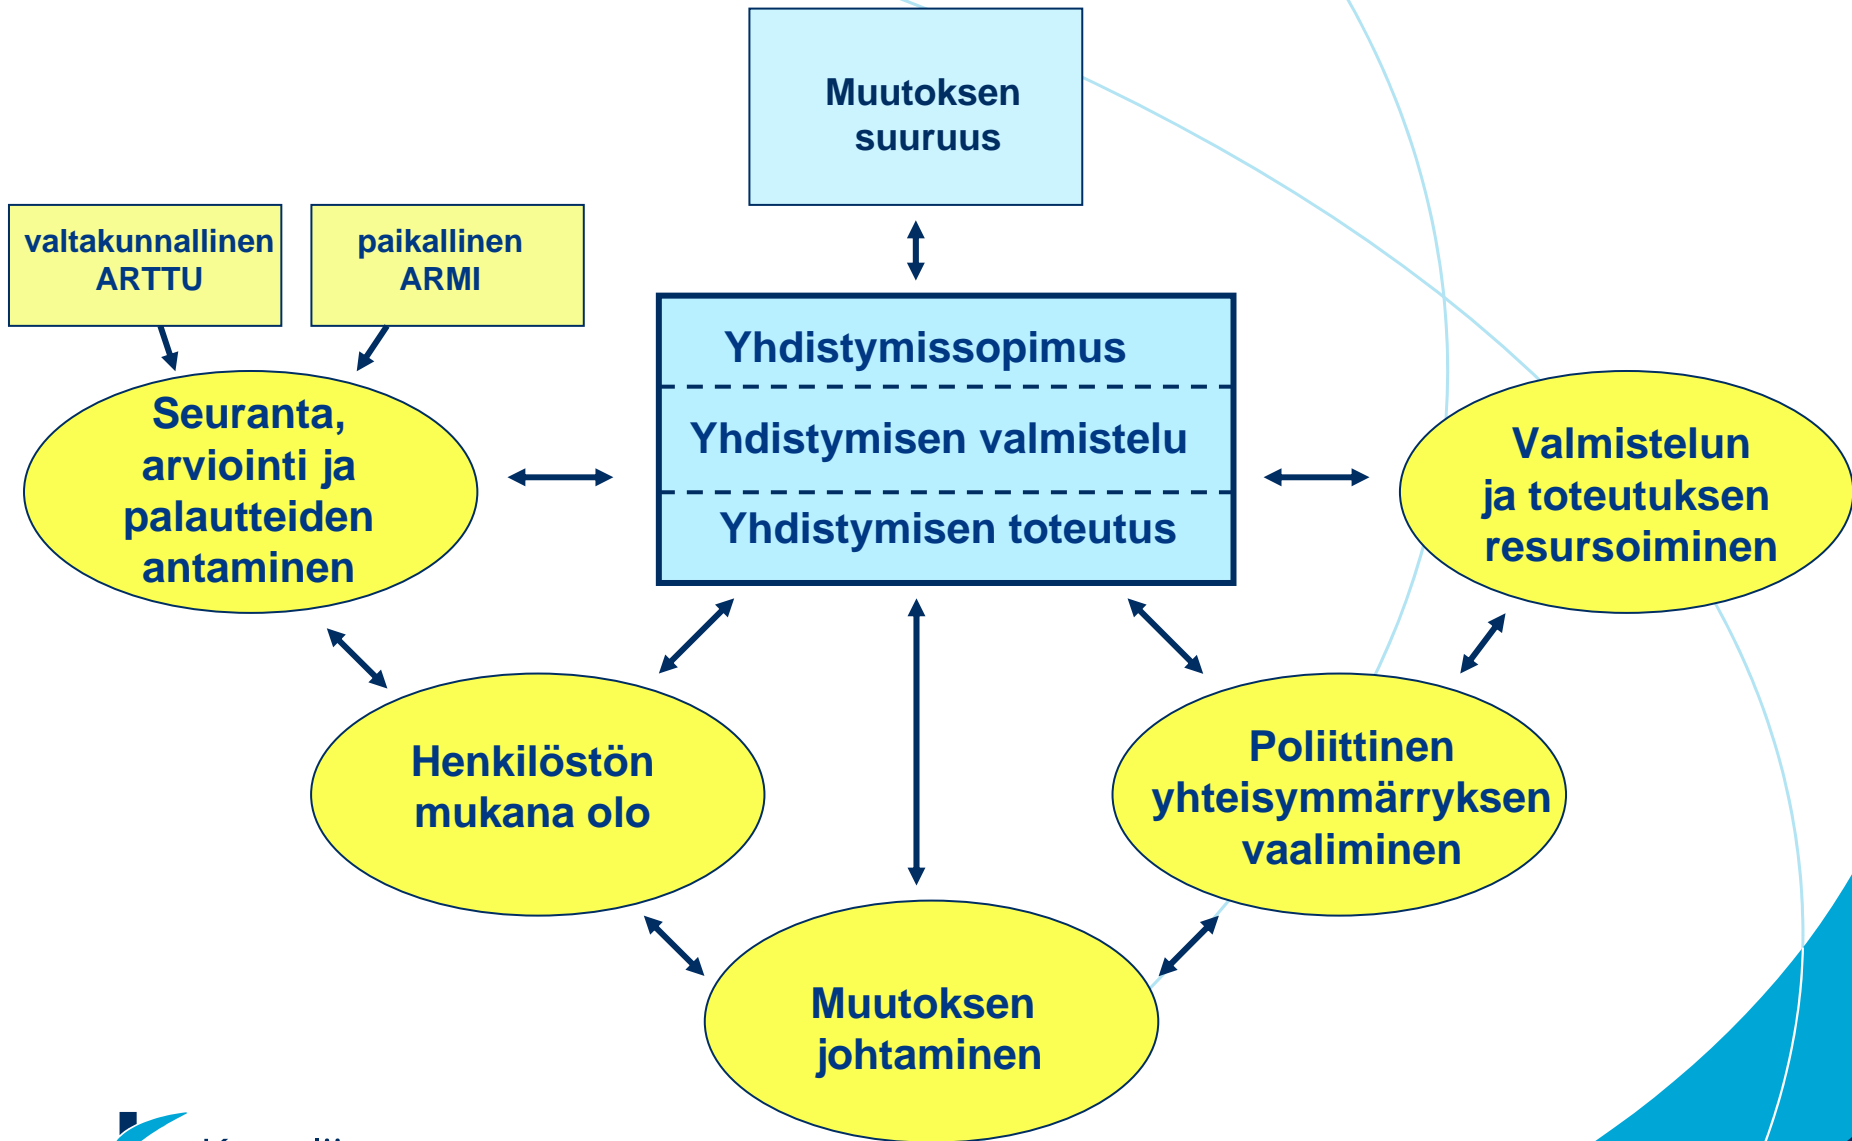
Muutoksen suuruus

valtakunnallinen ARTTU

paikallinen ARMI

Yhdistymissopimus

Yhdistymisen valmistelu

Yhdistymisen toteutus

Seuranta, arviointi ja palautteiden antaminen

Valmistelun ja toteutuksen resursoiminen

Henkilöstön mukana olo

Poliittinen yhteisymmärryksen vaaliminen

Muutoksen johtaminen

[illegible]